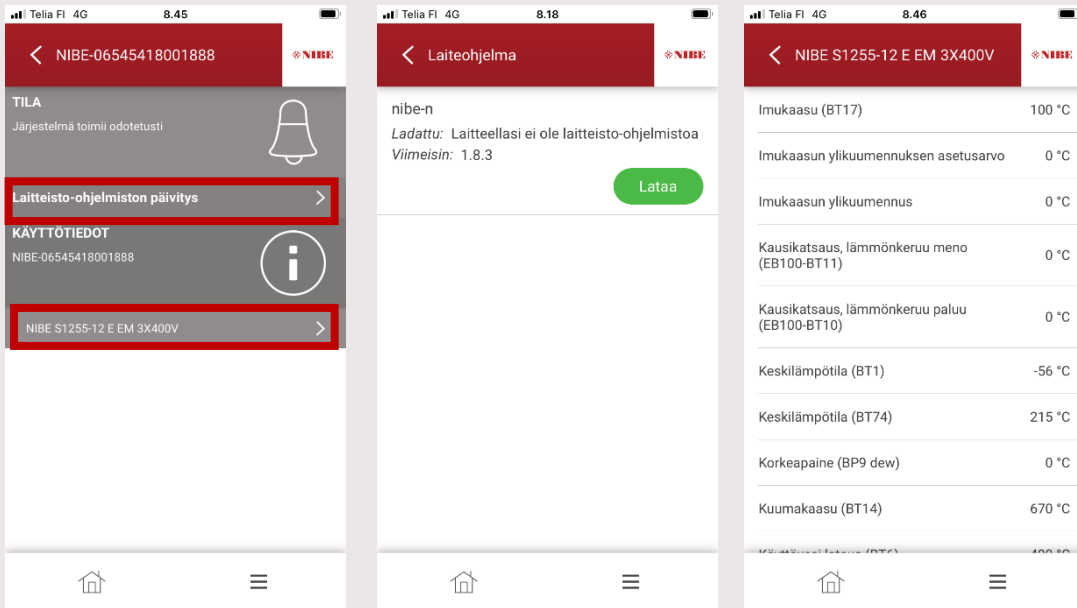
Telia FI 4G 8.45

NIBE-06545418001888

NIBE

TILA

Järjestelmä toimii odotetusti

Laitteisto-ohjelmiston päivitys

KÄYTTÖTIEDOT

NIBE-06545418001888

NIBE S1255-12 E EM 3X400V

Telia FI 4G 8.18

Laiteohjelma

NIBE

nibe-n

Ladattu: Laitteellasi ei ole laitteisto-ohjelmistoa

Viimeisin: 1.8.3

Lataa

Telia FI 4G 8.46

NIBE S1255-12 E EM 3X400V

NIBE

| | |
|---|---|
| Imukaasu (BT17) | 100 °C |
| Imukaasun ylikuumennuksen asetusarvo | 0 °C |
| Imukaasun ylikuumennus | 0 °C |
| Kausikatsaus, lämmönkeruu meno (EB100-BT11) | 0 °C |
| Kausikatsaus, lämmönkeruu paluu (EB100-BT10) | 0 °C |
| Keskilämpötila (BT1) | -56 °C |
| Keskilämpötila (BT74) | 215 °C |
| Korkeapaine (BP9 dew) | 0 °C |
| Kuumakaasu (BT14) | 670 °C |
| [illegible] | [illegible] |